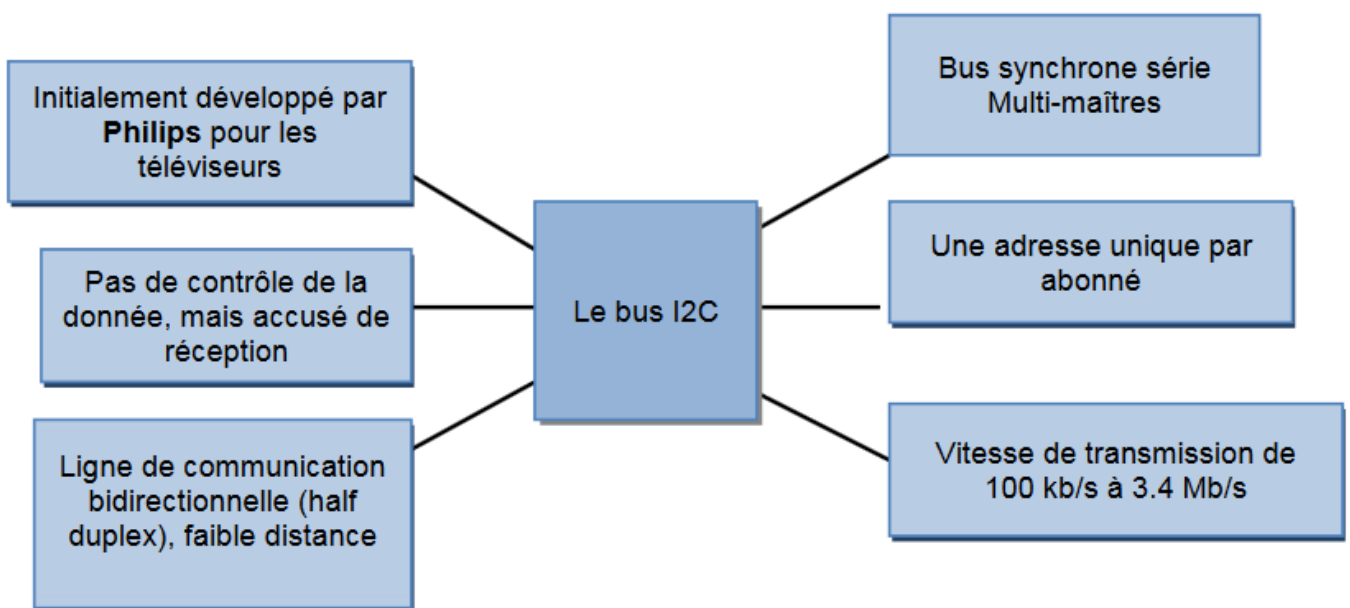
Initialement développé par **Philips** pour les téléviseurs

Pas de contrôle de la donnée, mais accusé de réception

Ligne de communication bidirectionnelle (half duplex), faible distance

Le bus I2C

Bus synchrone série Multi-maîtres

Une adresse unique par abonné

Vitesse de transmission de 100 kb/s à 3.4 Mb/s